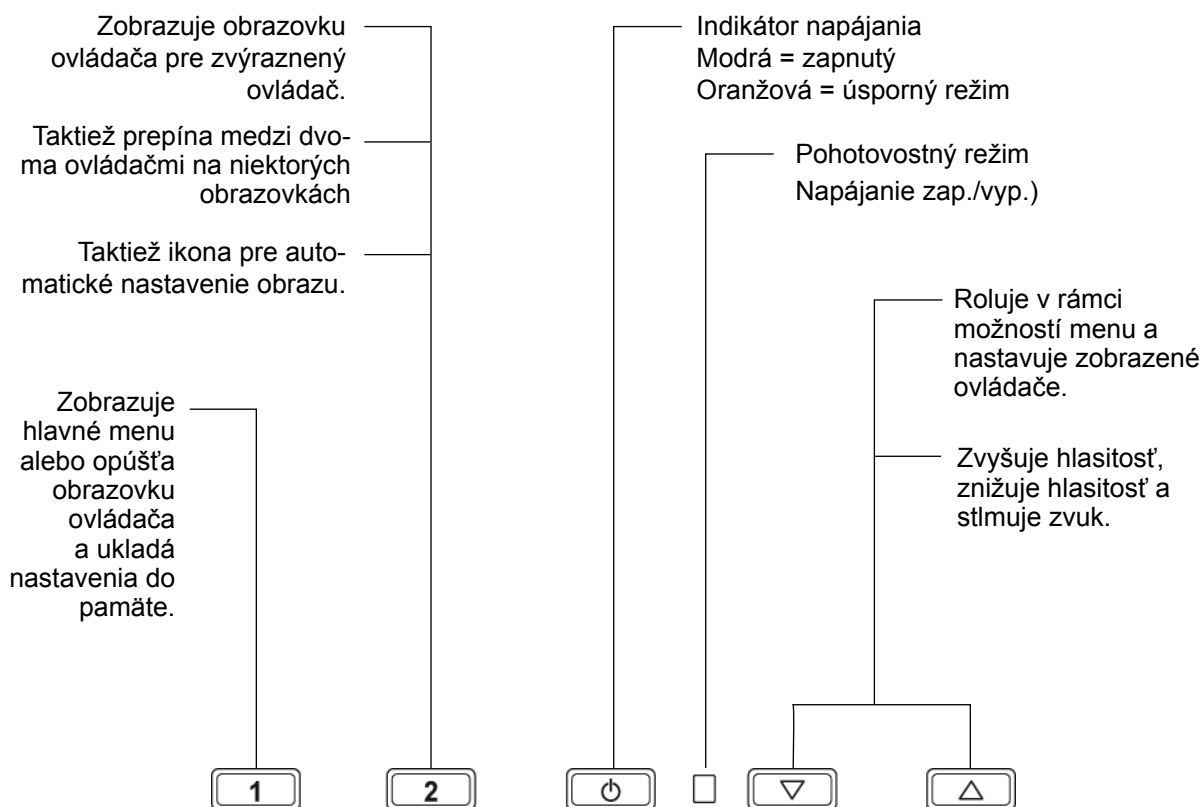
Zobrazuje obrazovku ovládača pre zvýraznený ovládač.

Taktiež prepína medzi dvoma ovládačmi na niektorých obrazovkách

Taktiež ikona pre automatické nastavenie obrazu.

Zobrazuje hlavné menu alebo opúšťa obrazovku ovládača a ukladá nastavenia do pamäte.

Indikátor napájania
Modrá = zapnutý
Oranžová = úsporný režim

Pohotovostný režim
Napájanie zap./vyp.)

Roluje v rámci možností menu a nastavuje zobrazené ovládače.

Zvyšuje hlasitosť, znižuje hlasitosť a stlmuje zvuk.

1

2

$\circlearrowright$

$\triangledown$

$\triangle$